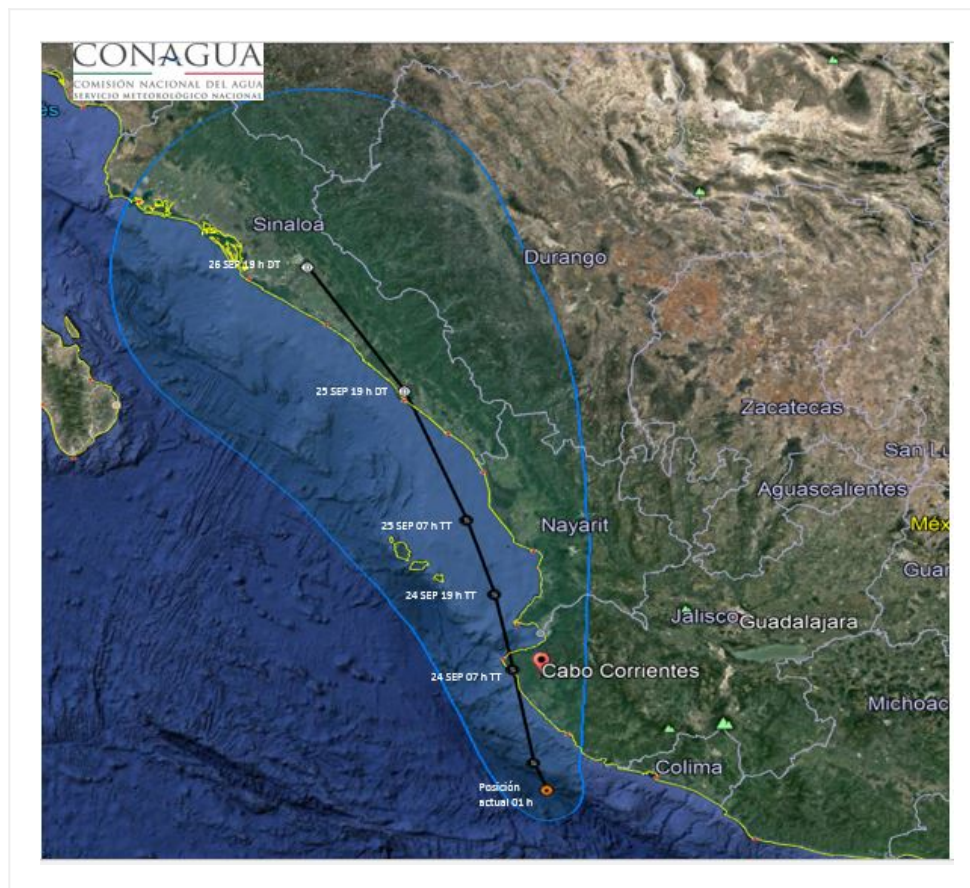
CONAGUA
COMISIÓN NACIONAL DEL AGUA
SERVICIO METEOROLÓGICO NACIONAL

es

Sinaloa
26 SEP 19 h DT
Durango
25 SEP 19 h DT
Zacatecas
San Lu
Aguascalientes
Méx
25 SEP 07 h TT
Nayarit
Guar
24 SEP 19 h TT
Jalisco
Guadalajara
Cabo Corrientes
24 SEP 07 h TT
Michoac
Colima
Posición actual 01 h